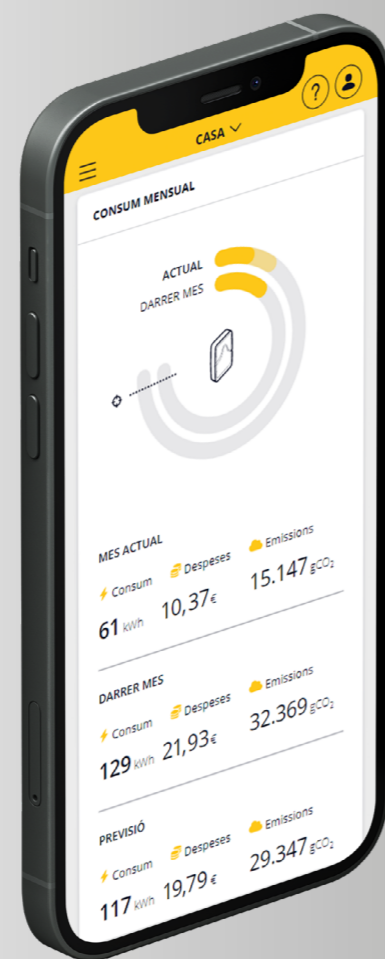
?

CASA

CONSUM MENSUAL

ACTUAL

DARRER MES

MES ACTUAL

Consum

Despeses

Emissions

61 kWh

10,37€

15.147 $gCO_2$

DARRER MES

Consum

Despeses

Emissions

129 kWh

21,93€

32.369 $gCO_2$

PREVISIÓ

Consum

Despeses

Emissions

117 kWh

19,79€

29.347 $gCO_2$